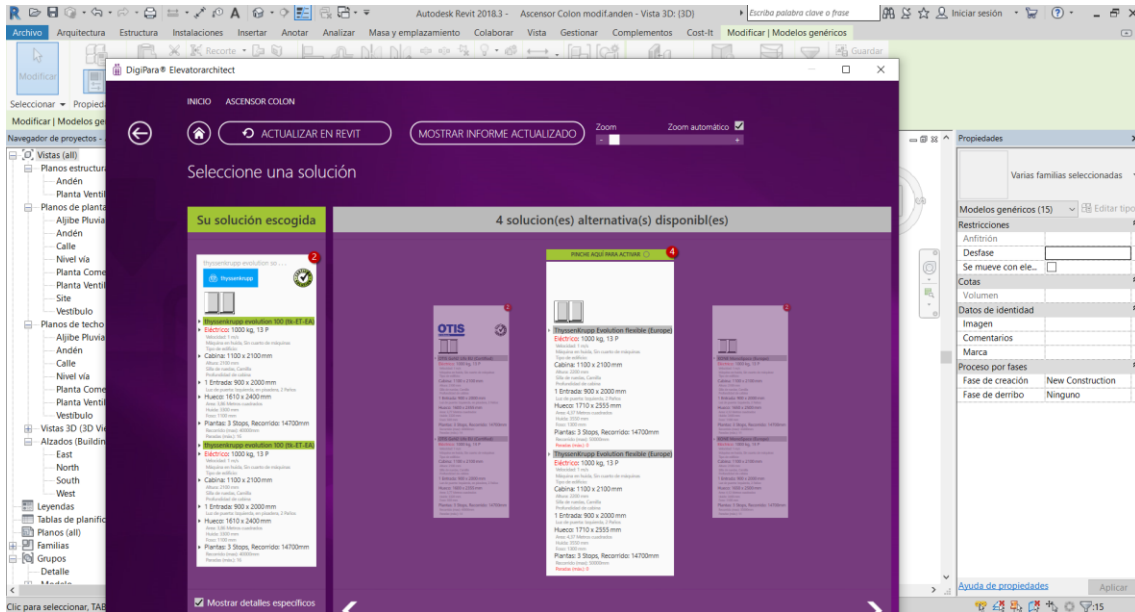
Autodesk Revit 2018.3 - Ascensor Colon modif.anden - Vista 3D: {3D}

Escriba palabra clave o frase

Iniciar sesión

Archivo Arquitectura Estructura Instalaciones Insertar Anotar Analizar Masa y emplazamiento Colaborar Vista Gestionar Complementos Cost-It Modificar | Modelos genéricos

Recorte

Guardar

Modificar

Seleccionar ▾ Propied

Modificar | Modelos gen

Navegador de proyectos -

Vistas (all)
Planos estructura
Andén
Planta Ventil
Planos de planta
Aljibe Pluvia
Andén
Calle
Nivel vía
Planta Come
Planta Ventil
Site
Vestíbulo
Planos de techo
Aljibe Pluvia
Andén
Calle
Nivel vía
Planta Come
Planta Ventil
Vestíbulo
Vistas 3D (3D Vi
Alzados (Buildin
East
North
South
West
Leyendas
Tablas de planific
Planos (all)
Familias
Grupos
Detalle

Clic para seleccionar, TAB

DigiPara® Elevatorarchitect

INICIO ASCENSOR COLON

ACTUALIZAR EN REVIT

MOSTRAR INFORME ACTUALIZADO

Zoom

Zoom automático

Seleccione una solución

Su solución escogida

4 solucion(es) alternativa(s) disponibl(es)

thyssenkrupp evolution ss ...

thyssenkrupp

thyssenkrupp evolution 100 (fk-ET-EA)
Eléctrico: 1000 kg, 13 P
Cabina: 1100 x 2100 mm
1 Entrada: 900 x 2000 mm
Hueco: 1610 x 2400 mm
Plantas: 3 Stops, Recorrido: 14700mm

thyssenkrupp evolution 100 (fk-ET-EA)
Eléctrico: 1000 kg, 13 P
Cabina: 1100 x 2100 mm
1 Entrada: 900 x 2000 mm
Hueco: 1610 x 2400 mm
Plantas: 3 Stops, Recorrido: 14700mm

Mostrar detalles específicos

OTIS

PINCHE AQUÍ PARA ACTIVAR

ThyssenKrupp Evolution flexible (Europe)
Eléctrico: 1000 kg, 13 P
Cabina: 1100 x 2100 mm
1 Entrada: 900 x 2000 mm
Hueco: 1710 x 2555 mm
Plantas: 3 Stops, Recorrido: 14700mm

ThyssenKrupp Evolution flexible (Europe)
Eléctrico: 1000 kg, 13 P
Cabina: 1100 x 2100 mm
1 Entrada: 900 x 2000 mm
Hueco: 1710 x 2555 mm
Plantas: 3 Stops, Recorrido: 14700mm

Propiedades

Varias familias seleccionadas

Modelos genéricos (15) Editar tipo

| Restricciones | |
|---|---|
| Anfitrión | |
| Desfase | |
| Se mueve con ele... | |
| Cotas | |
| Volumen | |
| Datos de identidad | |
| Imagen | |
| Comentarios | |
| Marca | |
| Proceso por fases | |
| Fase de creación | New Construction |
| Fase de derribo | Ninguno |

Ayuda de propiedades

Aplicar

:15